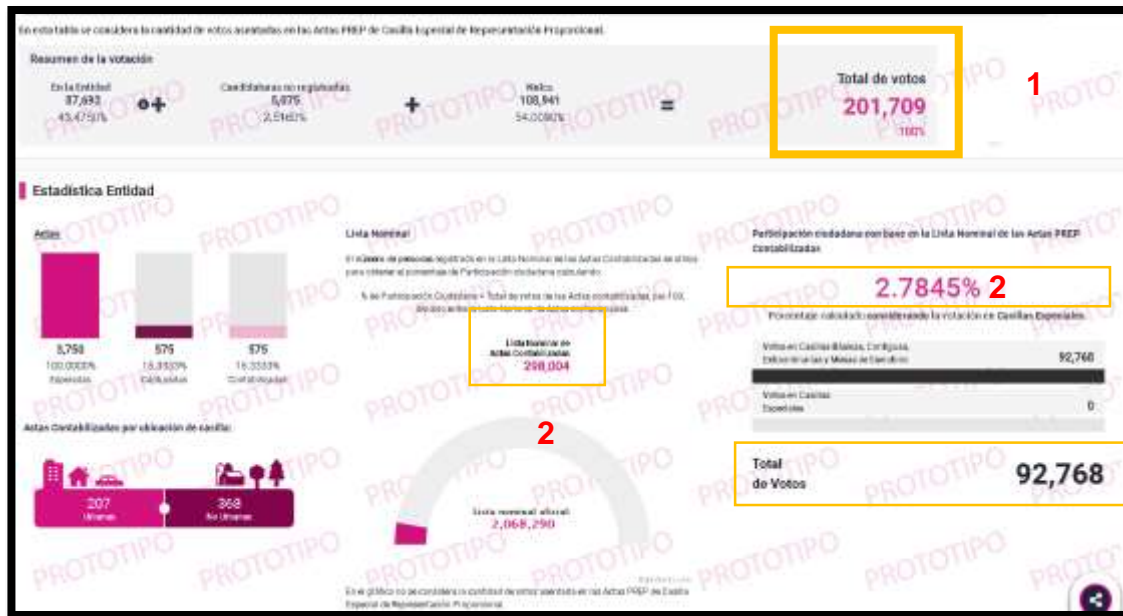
En esta tabla se considera la cantidad de votos asentados en las Actas PREP de Casilla Especial de Representación Proporcional.

Resumen de la votación

En la Entidad
87,693
43.4750%

Candidaturas no registradas
5,075
2.5160%

Nulos
108,941
54.0090%

Total de votos
201,709
100%

1

PROTOTIPO

Estadística Entidad

Actas

3,750
100.0000%
Esperadas

575
15.3333%
Capturadas

575
15.3333%
Contabilizadas

Lista Nominal

En el número de personas registradas en la Lista Nominal de las Actas Contabilizadas se utiliza para obtener el porcentaje de Participación ciudadana calculando:

% de Participación Ciudadana = Total de votos de las Actas contabilizadas, por 100, dividido entre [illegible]

Lista Nominal de Actas Contabilizadas
298,004

2

Lista nominal oficial
2,068,290

Participación ciudadana con base en la Lista Nominal de las Actas PREP Contabilizadas

2.7845%
2

Porcentaje calculado considerando la votación en Casillas Especiales.

Votos en Casillas Básicas, Contiguas, Extraordinarias y Mesas de Escrutinio
92,768

Votos en Casillas Especiales
0

Total de Votos
92,768

Actas Contabilizadas por ubicación de casilla:

207
Urbanas

368
No Urbanas

En el gráfico no se considera la cantidad de votos asentados en las Actas PREP de Casilla Especial de Representación Proporcional.